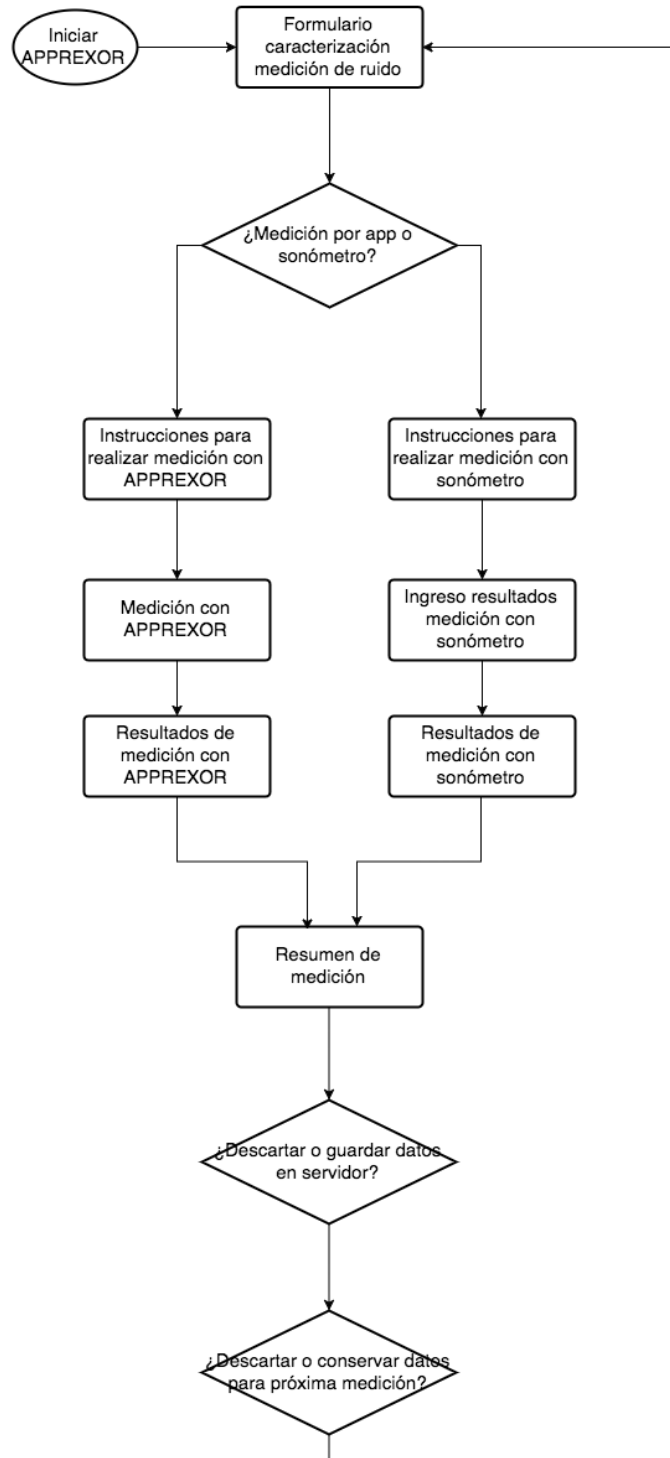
Iniciar APPREXOR

Formulario caracterización medición de ruido

¿Medición por app o sonómetro?

Instrucciones para realizar medición con APPREXOR

Instrucciones para realizar medición con sonómetro

Medición con APPREXOR

Ingreso resultados medición con sonómetro

Resultados de medición con APPREXOR

Resultados de medición con sonómetro

Resumen de medición

¿Descartar o guardar datos en servidor?

¿Descartar o conservar datos para próxima medición?